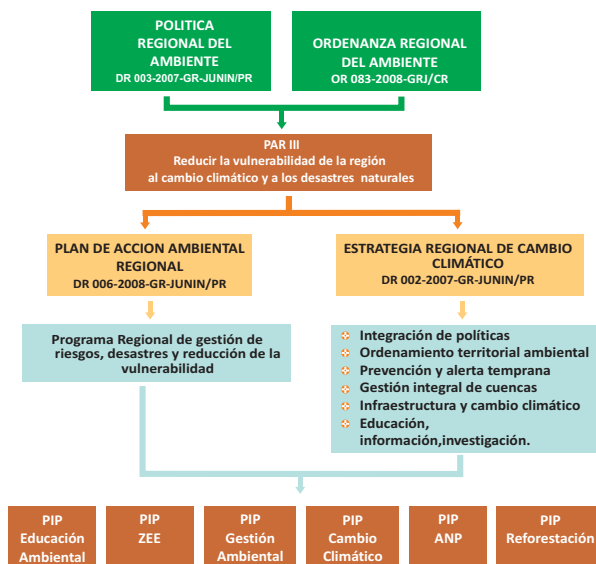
POLITICA REGIONAL DEL AMBIENTE
DR 003-2007-GR-JUNIN/PR

ORDENANZA REGIONAL DEL AMBIENTE
OR 083-2008-GRJ/CR

PAR III
Reducir la vulnerabilidad de la región al cambio climático y a los desastres naturales

PLAN DE ACCION AMBIENTAL REGIONAL
DR 006-2008-GR-JUNIN/PR

ESTRATEGIA REGIONAL DE CAMBIO CLIMÁTICO
DR 002-2007-GR-JUNIN/PR

Programa Regional de gestión de riesgos, desastres y reducción de la vulnerabilidad

Integración de políticas
Ordenamiento territorial ambiental
Prevención y alerta temprana
Gestión integral de cuencas
Infraestructura y cambio climático
Educación, información,investigación.

PIP Educación Ambiental

PIP ZEE

PIP Gestión Ambiental

PIP Cambio Climático

PIP ANP

PIP Reforestación